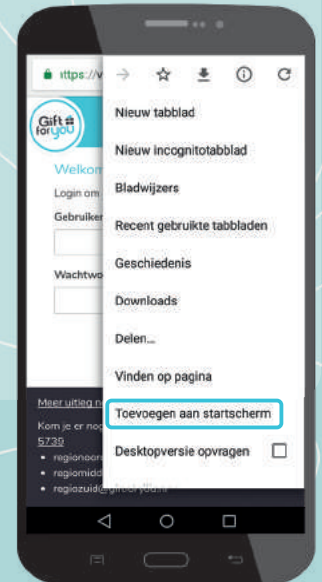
https://v

Gift for you

Welkom

Login om

Gebruiker

Wachtwo

Meer uitleg n

Kom je er noo

5735

• regionoord

• regiomidd

• regiozuid@giftforyou.nl

Nieuw tabblad

Nieuw incognitotabblad

Bladwijzers

Recent gebruikte tabbladen

Geschiedenis

Downloads

Delen...

Vinden op pagina

Toevoegen aan startscherm

Desktopversie opvragen